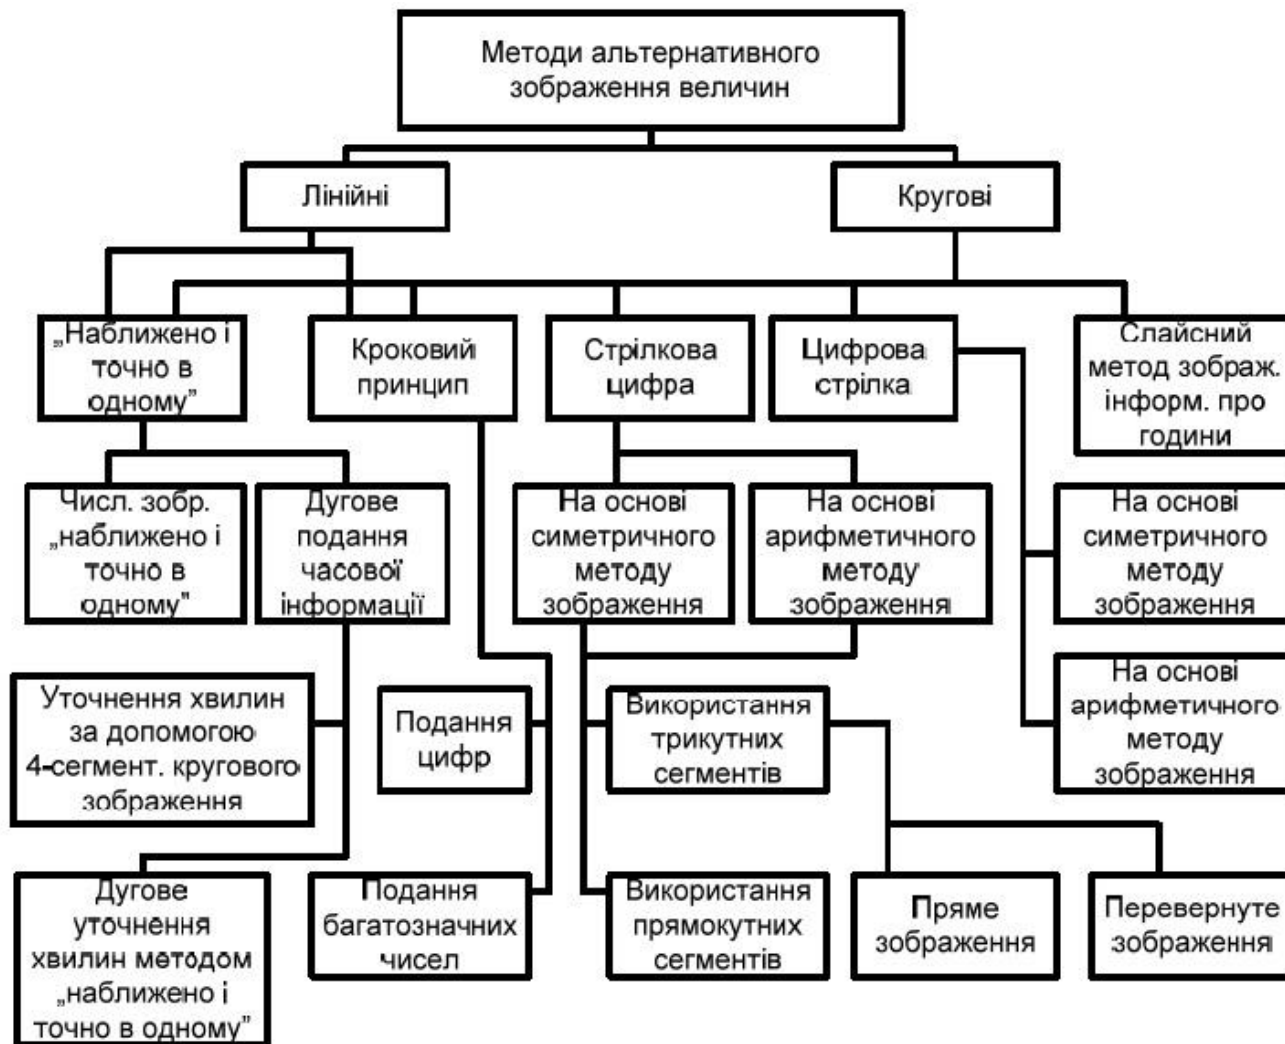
Методи альтернативного зображення величин

Лінійні

Кругові

„Наближено і точно в одному"

Кроковий принцип

Стрілкова цифра

Цифрова стрілка

Слайсний метод зображ. інформ. про години

Числ. зобр. „наближено і точно в одному"

Дугове подання часової інформації

На основі симетричного методу зображення

На основі арифметичного методу зображення

На основі симетричного методу зображення

На основі арифметичного методу зображення

Уточнення хвилин за допомогою 4-сегмент. кругового зображення

Подання цифр

Використання трикутних сегментів

Дугове уточнення хвилин методом „наближено і точно в одному"

Подання багатозначних чисел

Використання прямокутних сегментів

Пряме зображення

Перевернуте зображення